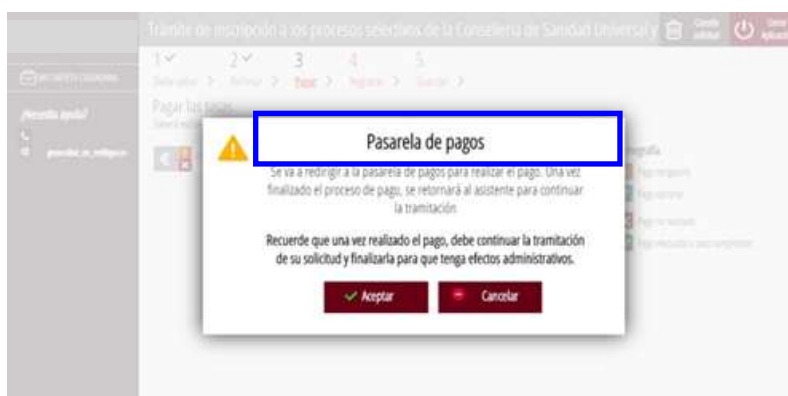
Trámite de inscripción a los procesos selectivos de la Conselleria de Sanidad Universal y

1 ✓ 2 ✓ 3 4 5

Pagar las tasas

¿Necesita ayuda?

Pasarela de pagos

Se va a redirigir a la pasarela de pagos para realizar el pago. Una vez finalizado el proceso de pago, se retornará al asistente para continuar la tramitación.

Recuerde que una vez realizado el pago, debe continuar la tramitación de su solicitud y finalizarla para que tenga efectos administrativos.

Aceptar

Cancelar